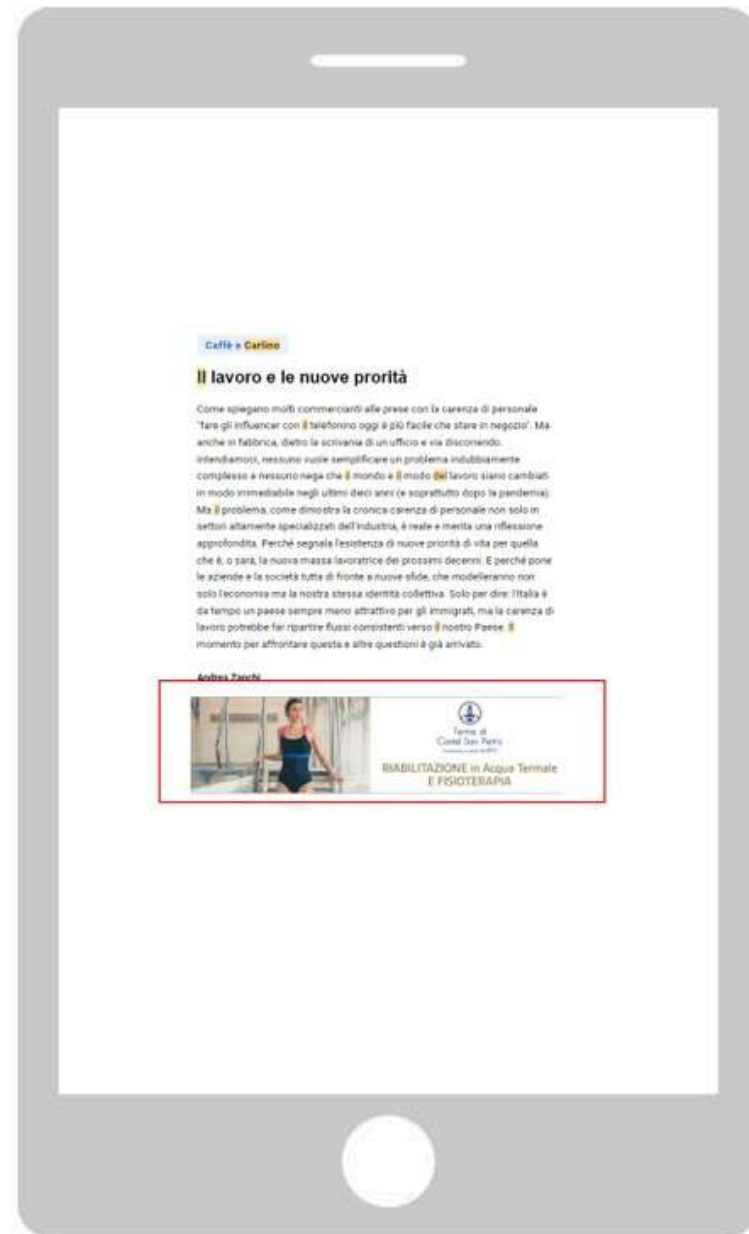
Caffè e Carlino

Il lavoro e le nuove prorità

Come spiegano molti commercianti alle prese con la carenza di personale "fare gli influencer con il telefonino oggi è più facile che stare in negozio". Ma anche in fabbrica, dietro la scrivania di un ufficio e via discorrendo. Intendiamoci, nessuno vuole semplificare un problema indubbiamente complesso e nessuno nega che il mondo e il modo del lavoro siano cambiati in modo irrimediabile negli ultimi dieci anni (e soprattutto dopo la pandemia). Ma il problema, come dimostra la cronica carenza di personale non solo in settori altamente specializzati dell'industria, è reale e merita una riflessione approfondita. Perché segnala l'esistenza di nuove priorità di vita per quella che è, o sarà, la nuova massa lavoratrice dei prossimi decenni. E perché pone le aziende e la società tutta di fronte a nuove sfide, che modelleranno non solo l'economia ma la nostra stessa identità collettiva. Solo per dire: l'Italia è da tempo un paese sempre meno attrattivo per gli immigrati, ma la carenza di lavoro potrebbe far ripartire flussi consistenti verso il nostro Paese. Il momento per affrontare questa e altre questioni è già arrivato.

Andrea Zanchi

Terme di Castel San Pietro
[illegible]
RIABILITAZIONE in Acqua Termale E FISIOTERAPIA